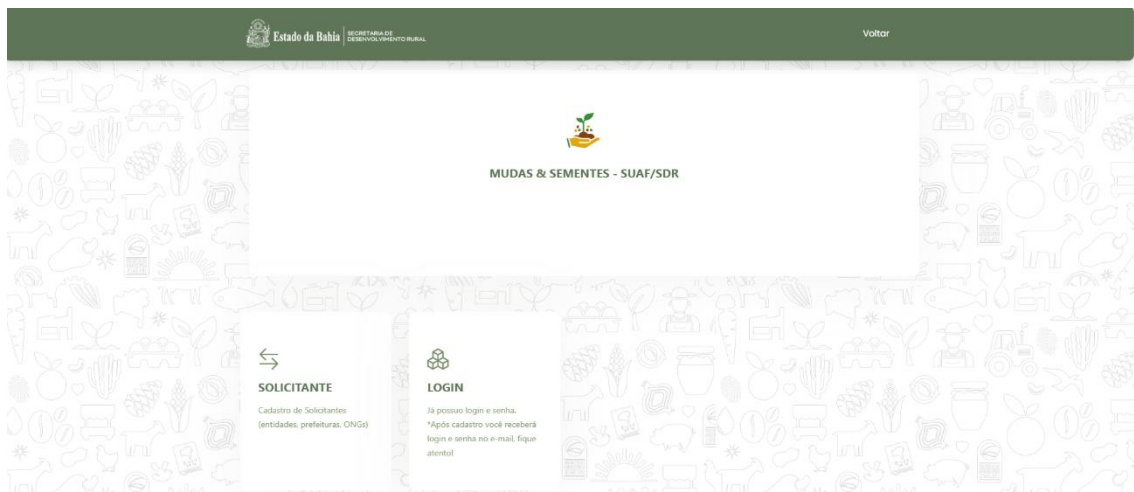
Estado da Bahia | SECRETARIA DE DESENVOLVIMENTO RURAL

Voltar

MUDAS & SEMENTES - SUAF/SDR

SOLICITANTE

Cadastro de Solicitantes (entidades, prefeituras, ONGs)

LOGIN

Já possuo login e senha. *Após cadastro você receberá login e senha no e-mail, fique atento!